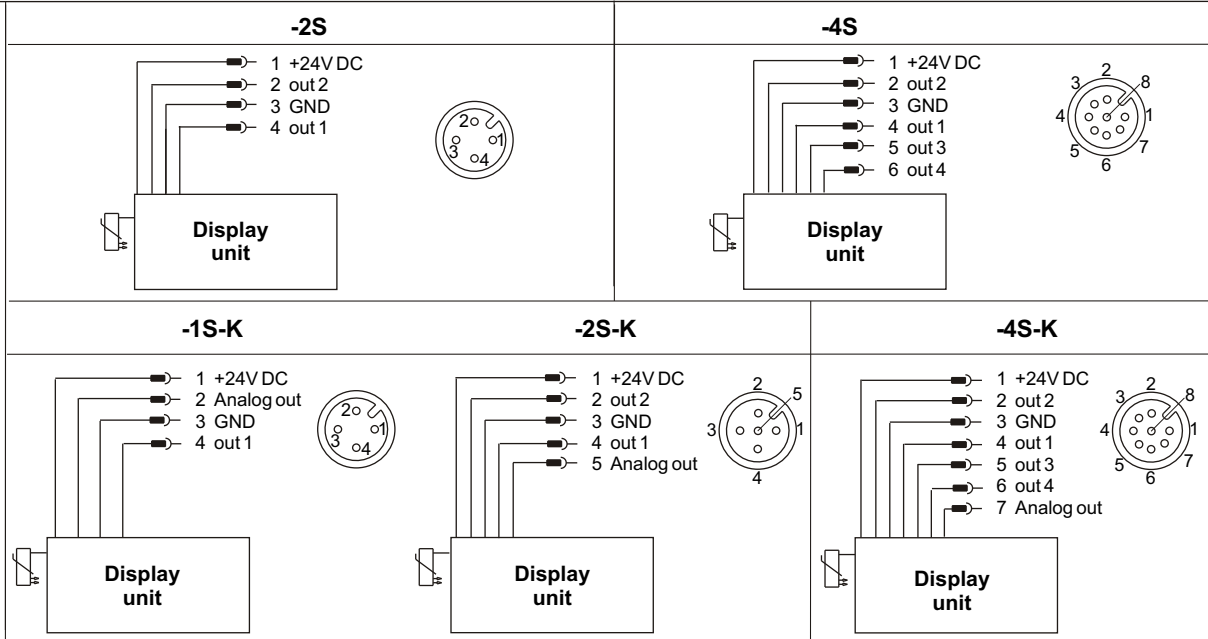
| -2S | -4S |
|---|---|
| 1 +24V DC<br>2 out 2<br>3 GND<br>4 out 1<br>2 1 3 4<br>Display unit | 1 +24V DC<br>2 out 2<br>3 GND<br>4 out 1<br>5 out 3<br>6 out 4<br>3 2 8 4 1 5 6 7<br>Display unit |

| -1S-K | -2S-K | -4S-K |
|---|---|---|
| 1 +24V DC<br>2 Analog out<br>3 GND<br>4 out 1<br>2 1 3 4<br>Display unit | 1 +24V DC<br>2 out 2<br>3 GND<br>4 out 1<br>5 Analog out<br>2 5 3 1 4<br>Display unit | 1 +24V DC<br>2 out 2<br>3 GND<br>4 out 1<br>5 out 3<br>6 out 4<br>7 Analog out<br>3 2 8 4 1 5 6 7<br>Display unit |